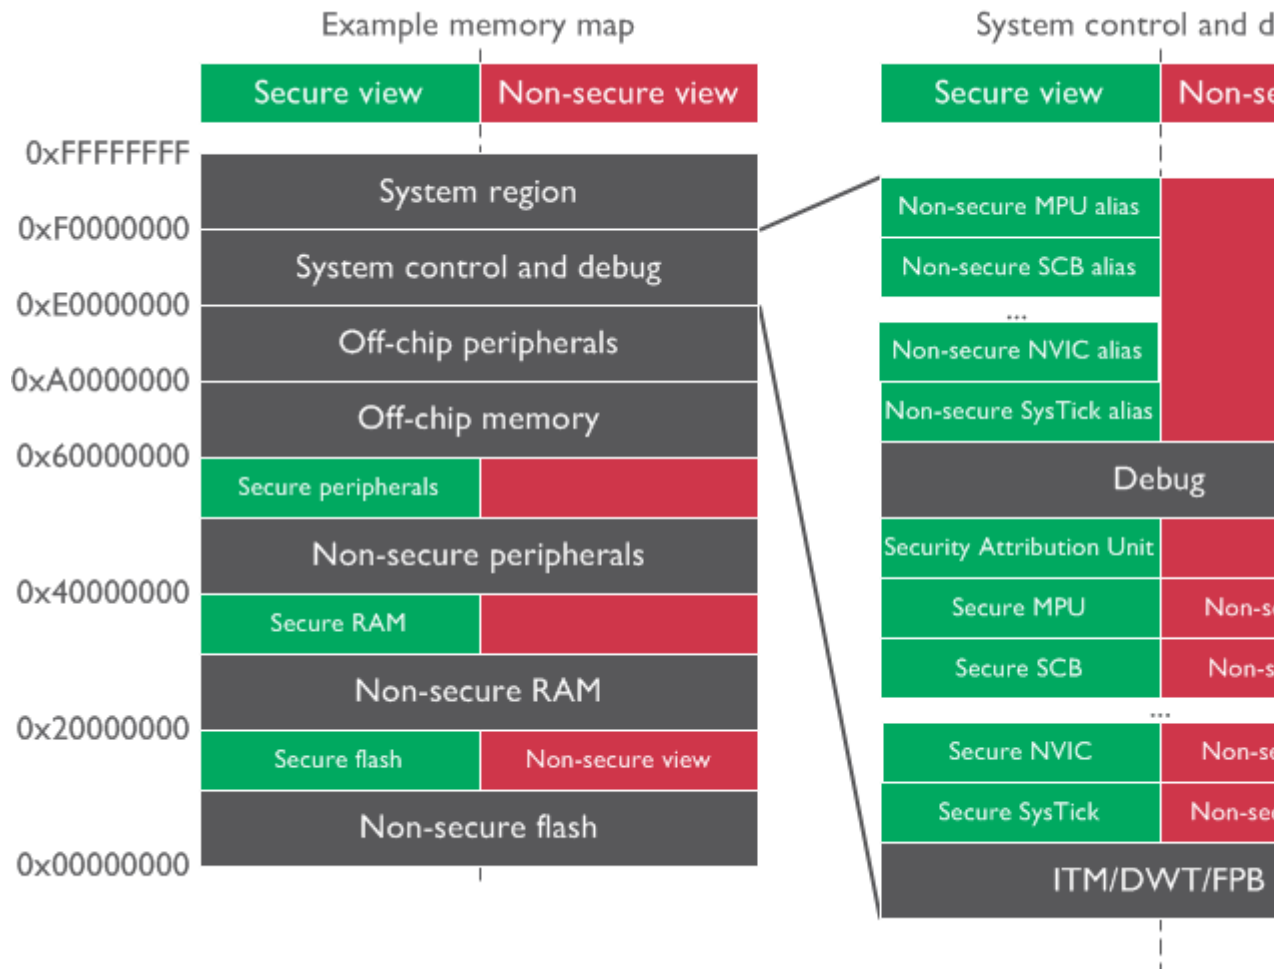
Example memory map

| Secure view | Non-secure view |
|---|---|

0xFFFFFFFF
System region
0xF0000000
System control and debug
0xE0000000
Off-chip peripherals
0xA0000000
Off-chip memory
0x60000000
Secure peripherals
Non-secure peripherals
0x40000000
Secure RAM
Non-secure RAM
0x20000000
Secure flash
Non-secure view
Non-secure flash
0x00000000

System control and d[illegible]

| Secure view | Non-se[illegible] |
|---|---|

Non-secure MPU alias
Non-secure SCB alias
...
Non-secure NVIC alias
Non-secure SysTick alias
Debug
Security Attribution Unit
Secure MPU
Non-s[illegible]
Secure SCB
Non-s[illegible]
...
Secure NVIC
Non-se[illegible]
Secure SysTick
Non-se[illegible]
ITM/DWT/FPB